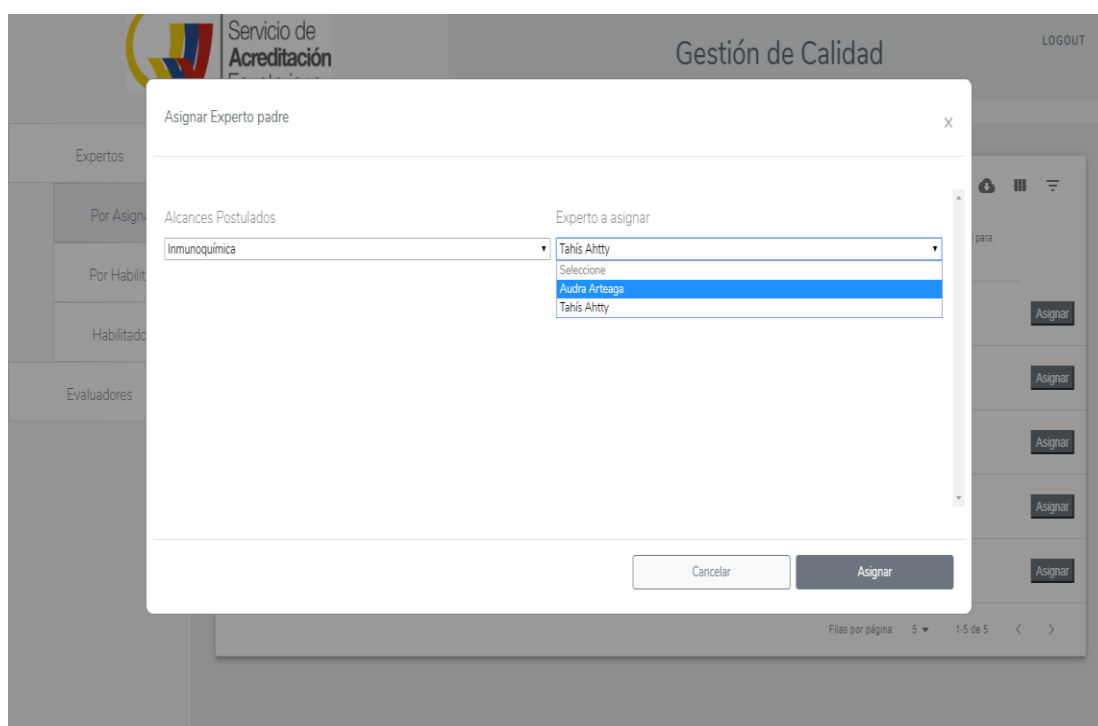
Servicio de Acreditación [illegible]

Gestión de Calidad

LOGOUT

Expertos

Por Asigna

Por Habilit

Habilitado

Evaluadores

para

Asignar

Asignar

Asignar

Asignar

Asignar

Filas por página: 5 ▾ 1-5 de 5 < >

Asignar Experto padre

X

Alcances Postulados

Inmunoquímica

Experto a asignar

Tahís Ahtty

Seleccione

Audra Arteaga

Tahís Ahtty

Cancelar

Asignar